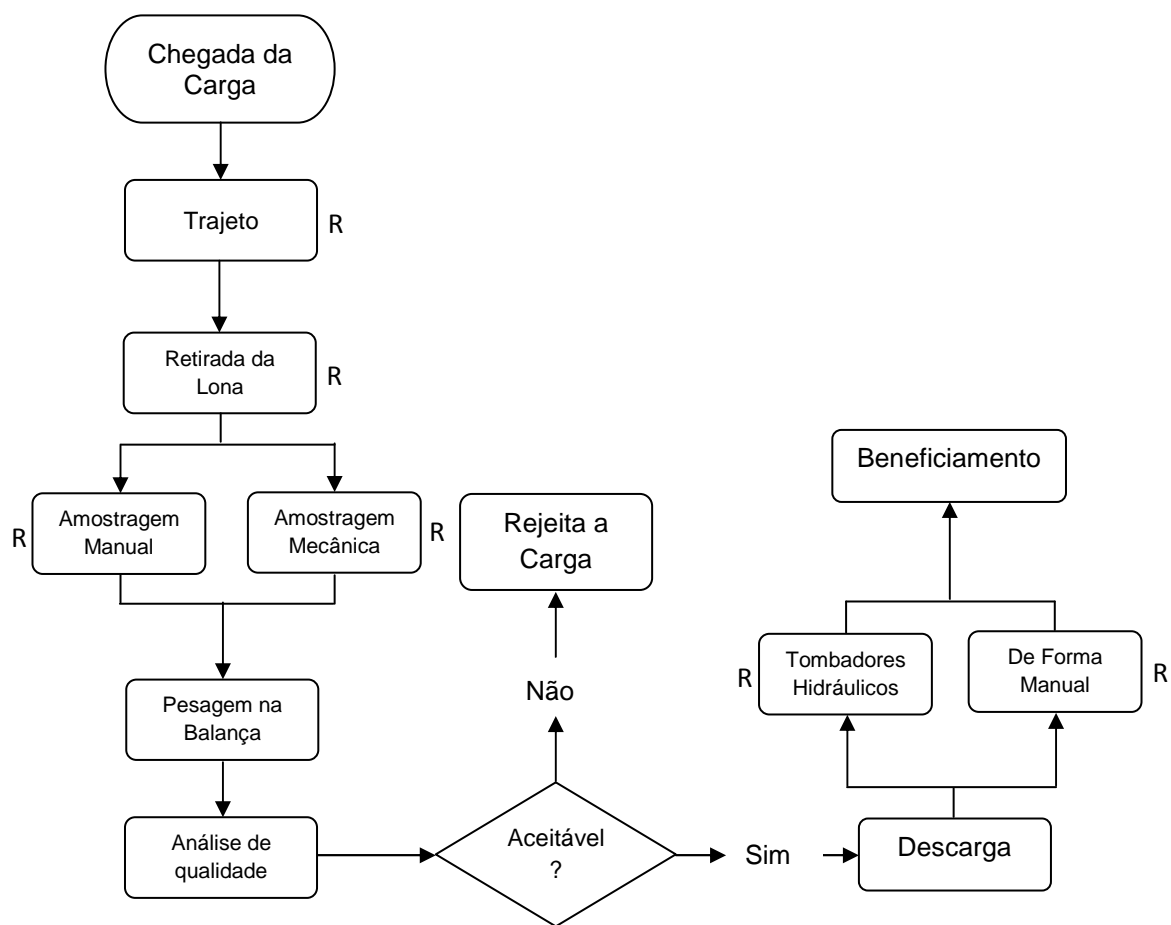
Chegada da Carga

Trajeto R

Retirada da Lona R

R Amostragem Manual

Amostragem Mecânica R

Pesagem na Balança

Análise de qualidade

Aceitável ?

Não

Rejeita a Carga

Sim

Descarga

R Tombadores Hidráulicos

De Forma Manual R

Beneficiamento